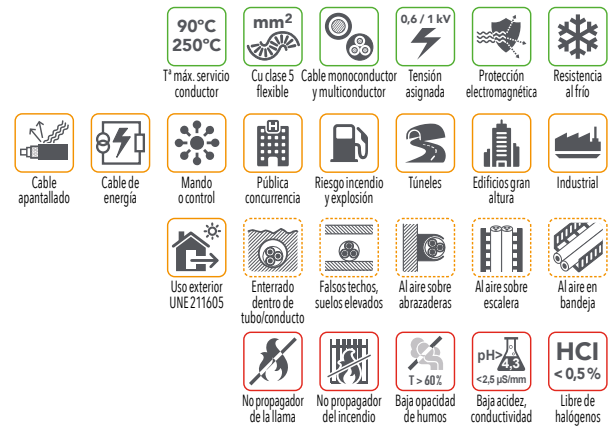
90°C
250°C
Tª máx. servicio conductor

$mm^2$
Cu clase 5 flexible

Cable monoconductor y multiconductor

0,6 / 1 kV
Tensión asignada

Protección electromagnética

Resistencia al frío

Cable apantallado

Cable de energía

Mando o control

Pública concurrencia

Riesgo incendio y explosión

Túneles

Edificios gran altura

Industrial

Uso exterior UNE 211605

Enterrado dentro de tubo/conducto

Falsos techos, suelos elevados

Al aire sobre abrazaderas

Al aire sobre escalera

Al aire en bandeja

No propagador de la llama

No propagador del incendio

T > 60%
Baja opacidad de humos

pH> 4,3
<2,5 µS/mm
Baja acidez, conductividad

HCl
< 0,5 %
Libre de halógenos